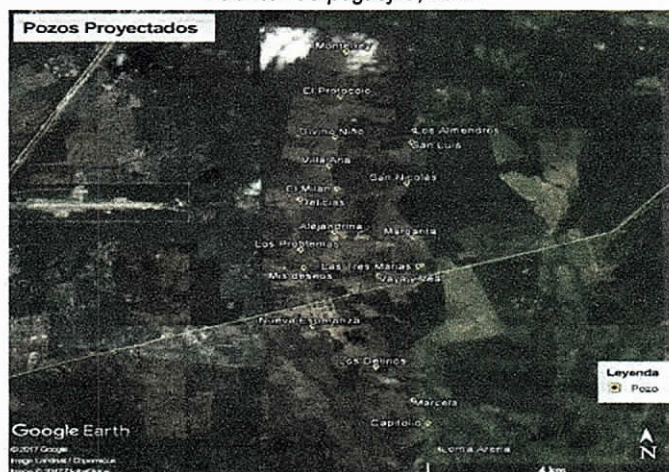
Pozos Proyectados

Montecarlo
El Porvenir
Divino Niño
Los Almendros
San Luis
Villa Ana
San Nicolás
El Milán
Delicias
Alejandrina
Margarita
Los Problemas
Las Tres Marías
Mis deseos
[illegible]
Nueva Esperanza
Los Delirios
Marcela
Capitolio
Loma Arena

Leyenda
Pozo

Google Earth
©2017 Google
Image Landsat / Copernicus
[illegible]

4 km
N